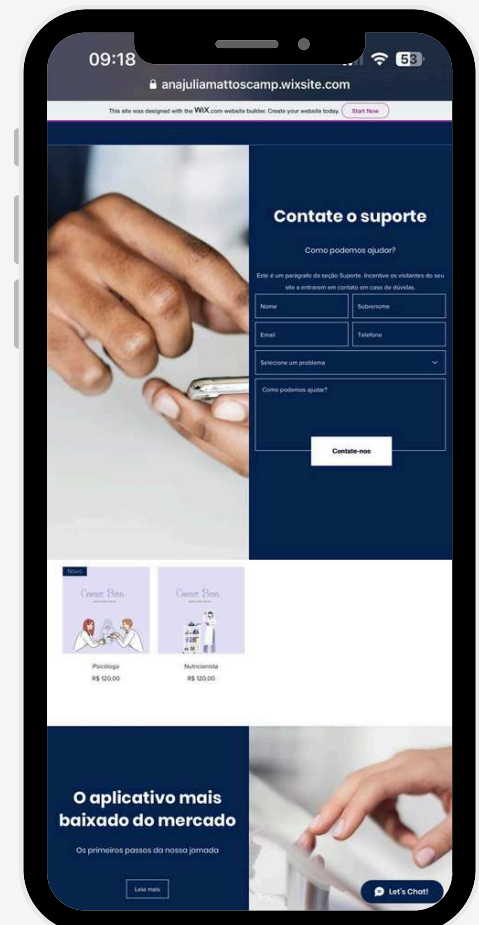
09:18

53

anajuliamattoscamp.wixsite.com

This site was designed with the WiX.com website builder. Create your website today. Start Now

Contate o suporte

Como podemos ajudar?

Este é um parágrafo da seção Suporte. Incentive os visitantes do seu site a entrarem em contato em caso de dúvidas.

Nome

Sobrenome

Email

Telefone

Selecione um problema

Como podemos ajudar?

Contate-nos

Novo

Conecte Bem

Conecte Bem

Psicologo

R$ 120,00

Nutricionista

R$ 120,00

O aplicativo mais baixado do mercado

Os primeiros passos da nossa jornada

Leia mais

Let's Chat!